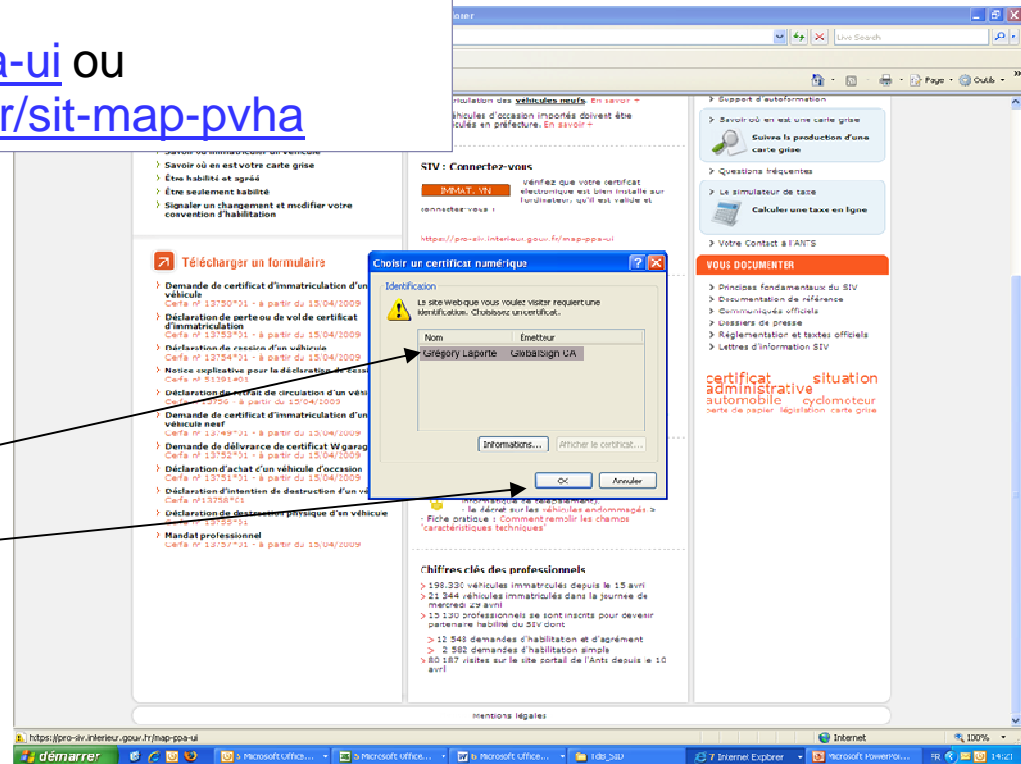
a-ui ou
r/sit-map-pvha

Live Search

Page · Outils ·

irculation des véhicules neufs. En savoir +
véhicules d'occasion importés doivent être
ulés en préfecture. En savoir +

Savoir où en est votre carte grise
Être habilité et agréé
Être seulement habilité
Signaler un changement et modifier votre convention d'habilitation

Télécharger un formulaire

Demande de certificat d'immatriculation d'un véhicule
Cerfa n° 13750*01 - à partir du 15/04/2009
Déclaration de perte ou de vol de certificat d'immatriculation
Cerfa n° 13753*01 - à partir du 15/04/2009
Déclaration de cession d'un véhicule
Cerfa n° 13754*01 - à partir du 15/04/2009
Notice explicative pour la déclaration de cessi
Cerfa n° 51391#01
Déclaration de retrait de circulation d'un véhi
Cerfa n° 13756 - à partir du 15/04/2009
Demande de certificat d'immatriculation d'un véhicule neuf
Cerfa n° 13749*01 - à partir du 15/04/2009
Demande de délivrance de certificat W garag
Cerfa n° 13752*01 - à partir du 15/04/2009
Déclaration d'achat d'un véhicule d'occasion
Cerfa n° 13751*01 - à partir du 15/04/2009
Déclaration d'intention de destruction d'un vé
Cerfa n° 13758*01
Déclaration de destruction physique d'un véhicule
Cerfa n° 13755*01
Mandat professionnel
Cerfa n° 13757*01 - à partir du 15/04/2009

SIV : Connectez-vous
IMMAT. VN
Vérifiez que votre certificat électronique est bien installé sur l'ordinateur, qu'il est valide et
connectez-vous :
https://pro-siv.interieur.gouv.fr/map-ppa-ui

Choisir un certificat numérique
Identification
Le site Web que vous voulez visiter requiert une identification. Choisissez un certificat.
| Nom | Émetteur |
|---|---|
| Grégory Laporte | GlobalSign CA |
Informations... Afficher le certificat...
OK Annuler

le décret sur les véhicules endommagés >
- Fiche pratique : Comment remplir les champs "caractéristiques techniques"

Chiffres clés des professionnels
> 198.330 véhicules immatriculés depuis le 15 avril
> 21 344 véhicules immatriculés dans la journée de mercredi 29 avril
> 15 130 professionnels se sont inscrits pour devenir partenaire habilité du SIV dont
> 12 548 demandes d'habilitation et d'agrément
> 2 582 demandes d'habilitation simple
> 80 187 visites sur le site portail de l'Ants depuis le 10 avril

Support d'autoformation
Savoir où en est une carte grise
Suivez la production d'une carte grise
Questions fréquentes
Le simulateur de taxe
Calculer une taxe en ligne
Votre Contact à l'ANTS

VOUS DOCUMENTER
Principes fondamentaux du SIV
Documentation de référence
Communiqués officiels
Dossiers de presse
Réglementation et textes officiels
Lettres d'information SIV

certificat situation administrative automobile cyclomoteur perte de papier législation carte grise

mentions légales

https://pro-siv.interieur.gouv.fr/map-ppa-ui
Internet
100%
démarrer
3 Microsoft Office...
3 Microsoft Office...
6 Microsoft Office...
Tests_SIV
7 Internet Explorer
Microsoft PowerPoi...
FR
14:21